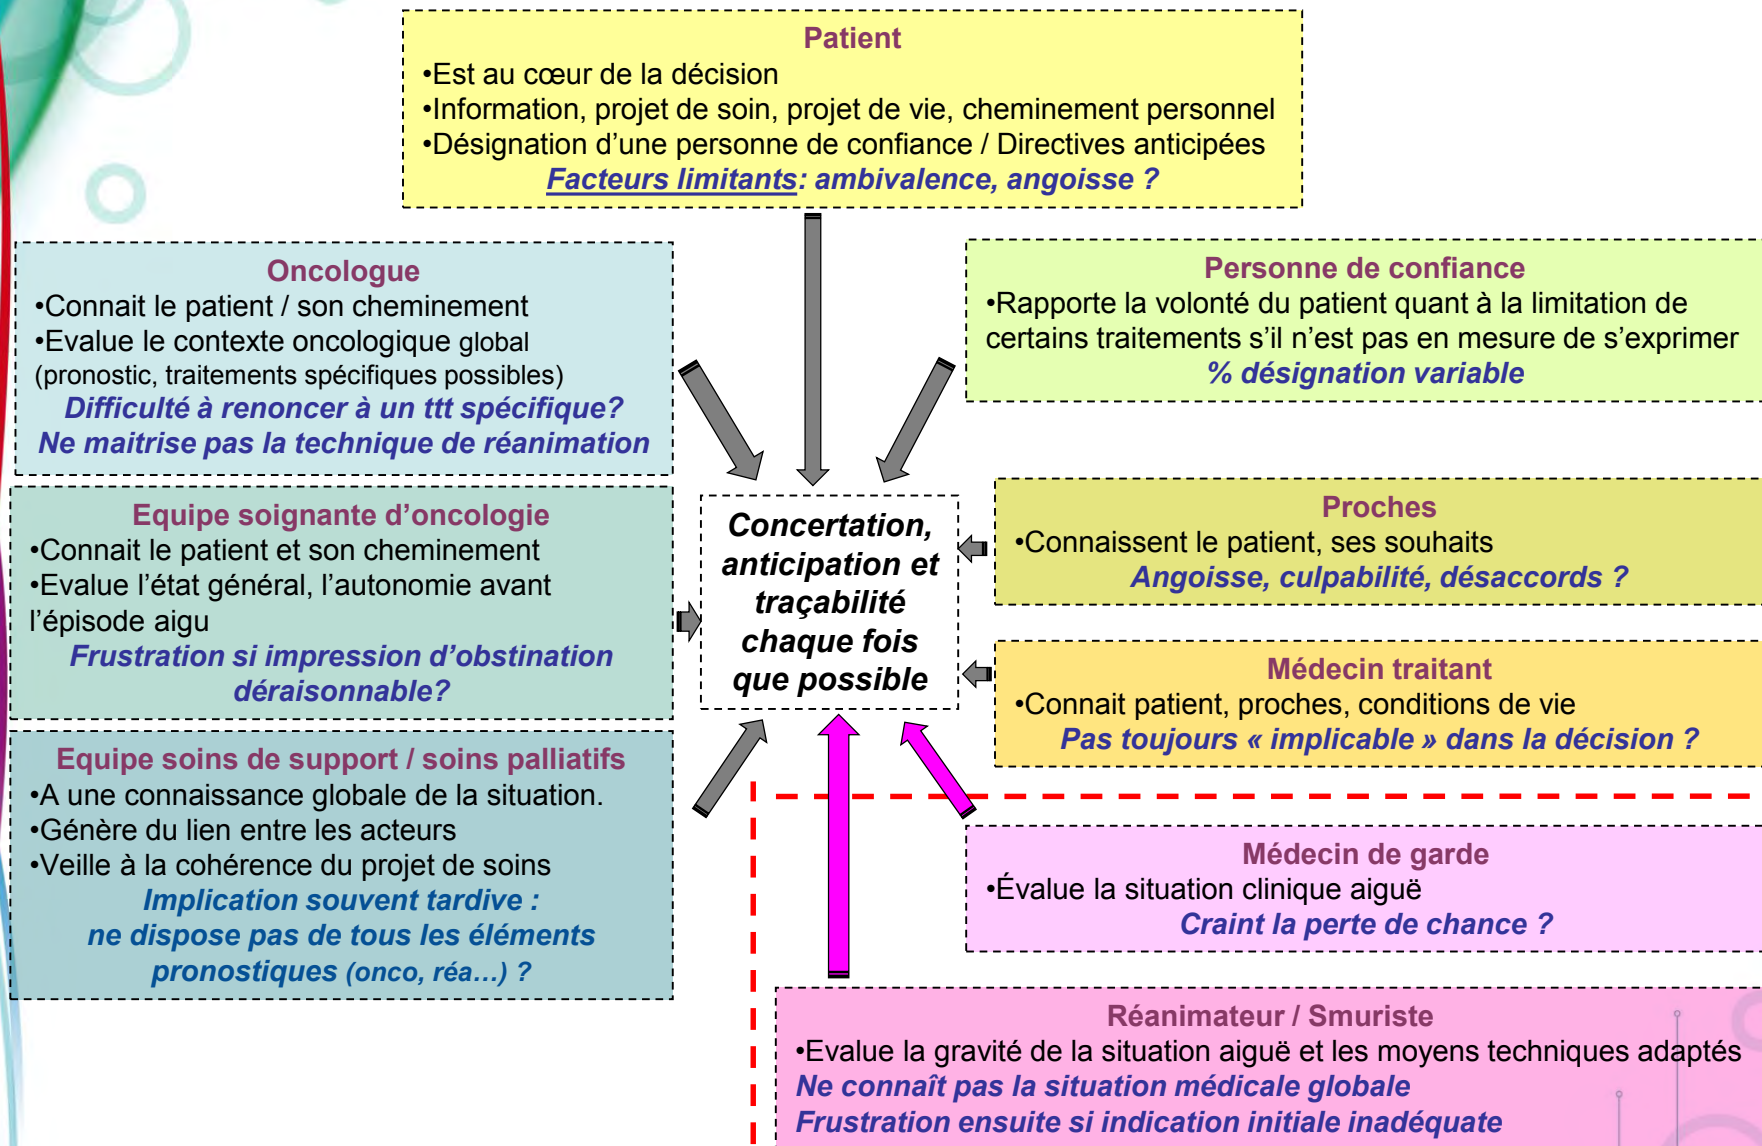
Patient
•Est au cœur de la décision
•Information, projet de soin, projet de vie, cheminement personnel
•Désignation d'une personne de confiance / Directives anticipées
Facteurs limitants: ambivalence, angoisse ?

Oncologue
•Connait le patient / son cheminement
•Evalue le contexte oncologique global (pronostic, traitements spécifiques possibles)
Difficulté à renoncer à un ttt spécifique?
Ne maitrise pas la technique de réanimation

Personne de confiance
•Rapporte la volonté du patient quant à la limitation de certains traitements s'il n'est pas en mesure de s'exprimer
% désignation variable

Equipe soignante d'oncologie
•Connait le patient et son cheminement
•Evalue l'état général, l'autonomie avant l'épisode aigu
Frustration si impression d'obstination déraisonnable?

Concertation, anticipation et traçabilité chaque fois que possible

Proches
•Connaissent le patient, ses souhaits
Angoisse, culpabilité, désaccords ?

Médecin traitant
•Connait patient, proches, conditions de vie
Pas toujours « implicable » dans la décision ?

Equipe soins de support / soins palliatifs
•A une connaissance globale de la situation.
•Génère du lien entre les acteurs
•Veille à la cohérence du projet de soins
Implication souvent tardive : ne dispose pas de tous les éléments pronostiques (onco, réa...) ?

Médecin de garde
•Évalue la situation clinique aiguë
Craint la perte de chance ?

Réanimateur / Smuriste
•Evalue la gravité de la situation aiguë et les moyens techniques adaptés
Ne connaît pas la situation médicale globale
Frustration ensuite si indication initiale inadéquate